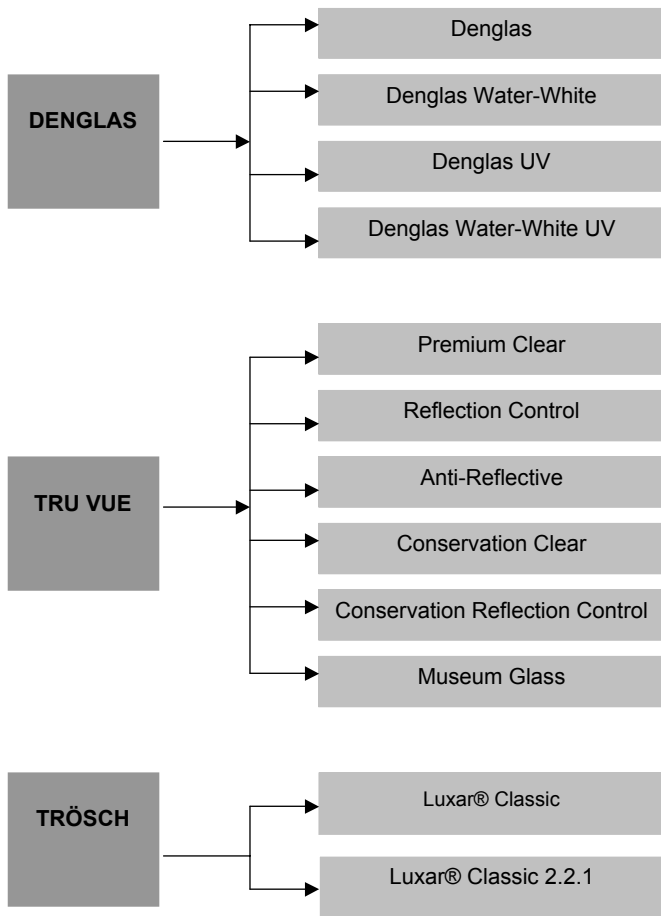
DENGLAS

Denglas

Denglas Water-White

Denglas UV

Denglas Water-White UV

TRU VUE

Premium Clear

Reflection Control

Anti-Reflective

Conservation Clear

Conservation Reflection Control

Museum Glass

TRÖSCH

Luxar® Classic

Luxar® Classic 2.2.1